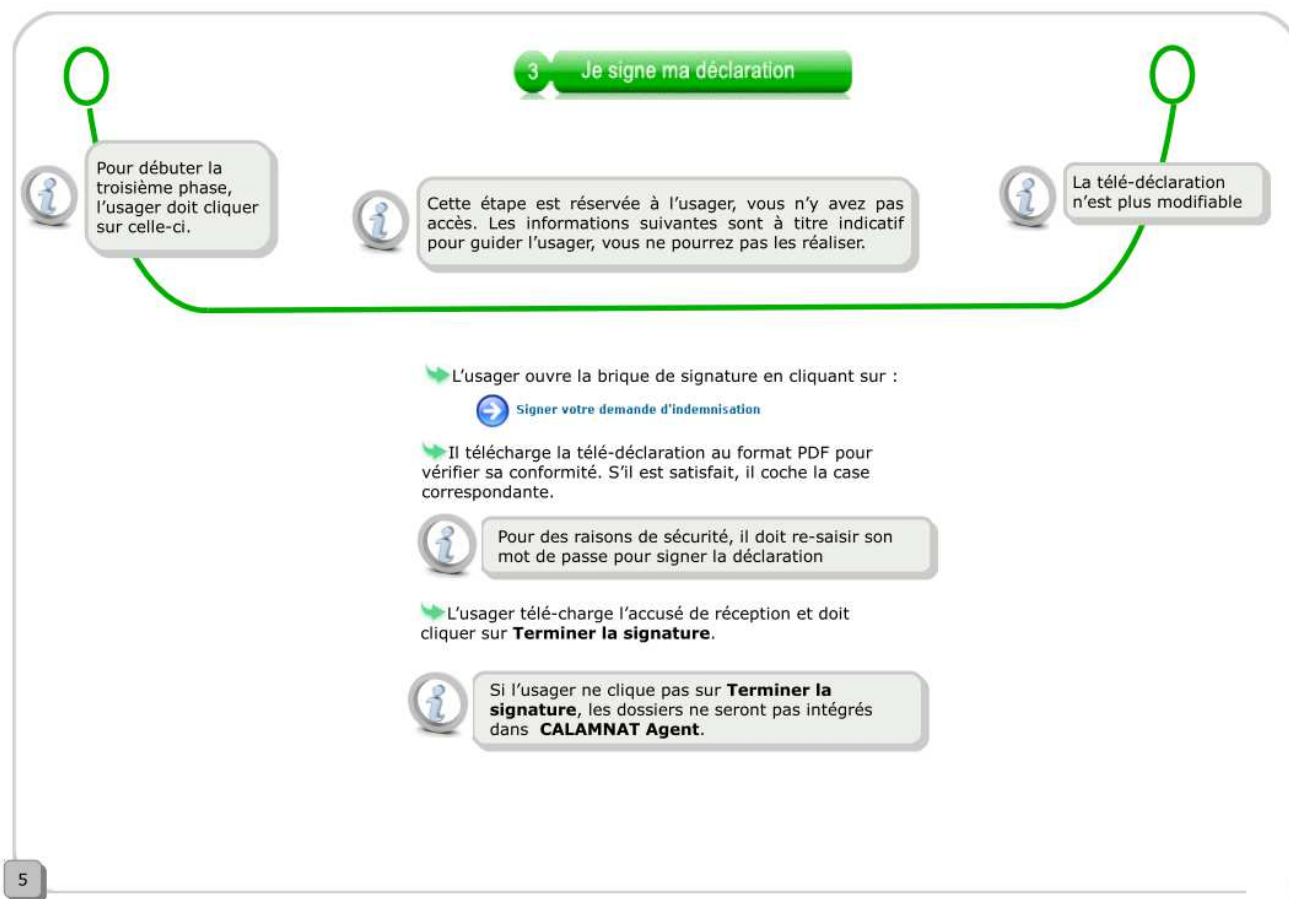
3 Je signe ma déclaration

Pour débuter la troisième phase, l'usager doit cliquer sur celle-ci.

Cette étape est réservée à l'usager, vous n'y avez pas accès. Les informations suivantes sont à titre indicatif pour guider l'usager, vous ne pourrez pas les réaliser.

La télé-déclaration n'est plus modifiable

L'usager ouvre la brique de signature en cliquant sur :

Signer votre demande d'indemnisation

Il télécharge la télé-déclaration au format PDF pour vérifier sa conformité. S'il est satisfait, il coche la case correspondante.

Pour des raisons de sécurité, il doit re-saisir son mot de passe pour signer la déclaration

L'usager télé-charge l'accusé de réception et doit cliquer sur **Terminer la signature**.

Si l'usager ne clique pas sur **Terminer la signature**, les dossiers ne seront pas intégrés dans **CALAMNAT Agent**.

5